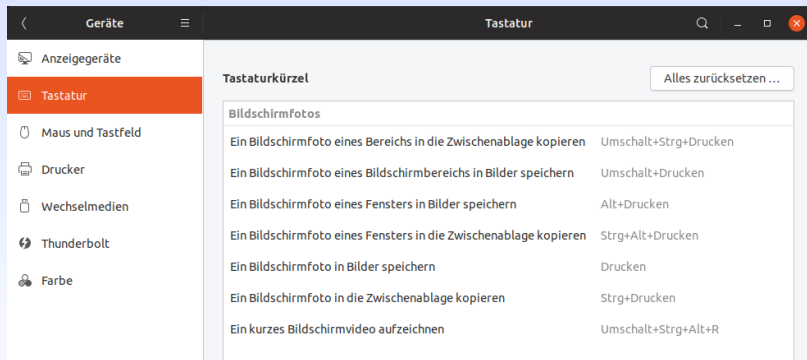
Geräte

Tastatur

Anzeigegeräte

Tastatur

Maus und Tastfeld

Drucker

Wechselmedien

Thunderbolt

Farbe

Tastaturkürzel

Alles zurücksetzen …

Bildschirmfotos

| | |
|---|---|
| Ein Bildschirmfoto eines Bereichs in die Zwischenablage kopieren | Umschalt+Strg+Drucken |
| Ein Bildschirmfoto eines Bildschirmbereichs in Bilder speichern | Umschalt+Drucken |
| Ein Bildschirmfoto eines Fensters in Bilder speichern | Alt+Drucken |
| Ein Bildschirmfoto eines Fensters in die Zwischenablage kopieren | Strg+Alt+Drucken |
| Ein Bildschirmfoto in Bilder speichern | Drucken |
| Ein Bildschirmfoto in die Zwischenablage kopieren | Strg+Drucken |
| Ein kurzes Bildschirmvideo aufzeichnen | Umschalt+Strg+Alt+R |